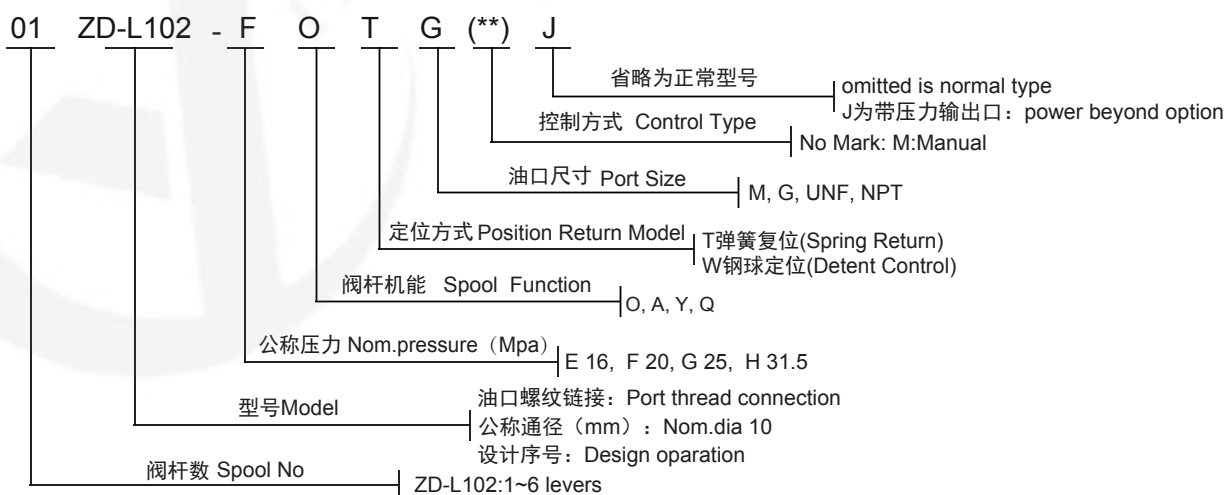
01 ZD-L102 - F O T G (**) J

省略为正常型号
omitted is normal type
J为带压力输出口：power beyond option

控制方式 Control Type
No Mark: M:Manual

油口尺寸 Port Size
M, G, UNF, NPT

定位方式 Position Return Model
T弹簧复位(Spring Return)
W钢球定位(Detent Control)

阀杆机能 Spool Function
O, A, Y, Q

公称压力 Nom.pressure（Mpa）
E 16, F 20, G 25, H 31.5

型号Model
油口螺纹链接：Port thread connection
公称通径（mm）：Nom.dia 10
设计序号：Design oparation

阀杆数 Spool No
ZD-L102:1~6 levers